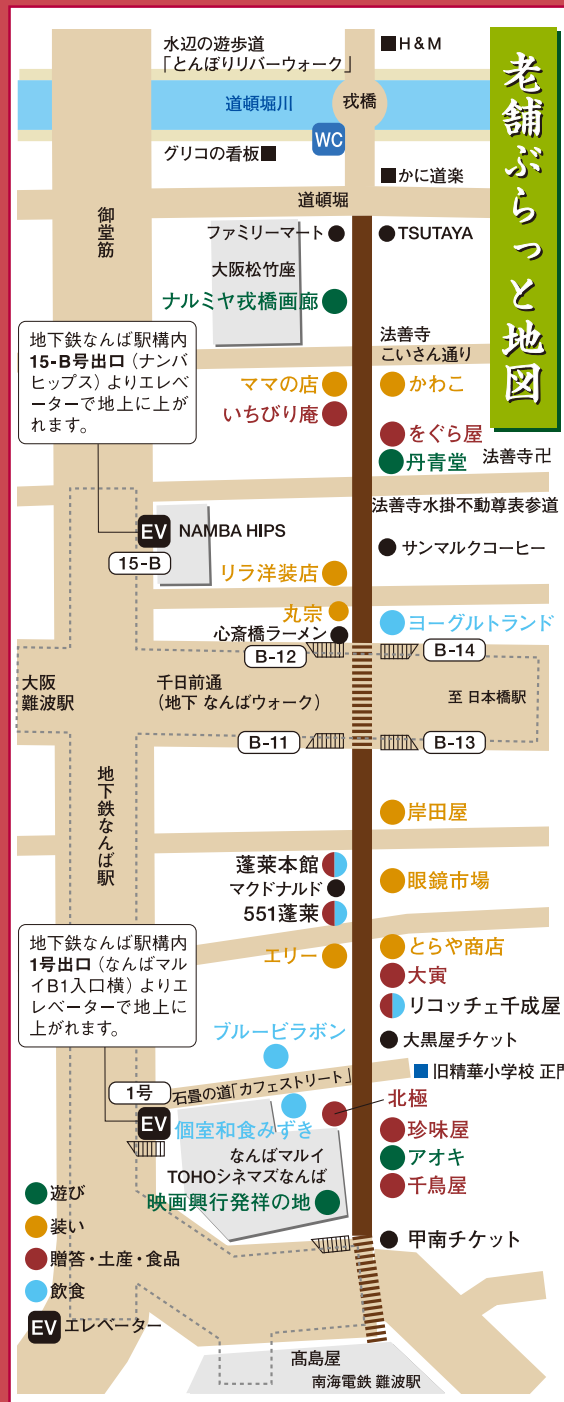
老舗ぶらっと地図

水辺の遊歩道
「とんぼりリバーウォーク」
H＆M
道頓堀川
戎橋
WC
グリコの看板
かに道楽
道頓堀
御堂筋
ファミリーマート
TSUTAYA
大阪松竹座
ナルミヤ戎橋画廊
法善寺
こいさん通り
地下鉄なんば駅構内 15-B号出口（ナンバヒップス）よりエレベーターで地上に上がれます。
ママの店
かわこ
いちびり庵
をぐら屋
丹青堂
法善寺卍
法善寺水掛不動尊表参道
EV NAMBA HIPS
サンマルクコーヒー
15-B
リラ洋装店
丸宗
ヨーグルトランド
心斎橋ラーメン
B-12
B-14
大阪
難波駅
千日前通
（地下 なんばウォーク）
至 日本橋駅
B-11
B-13
地下鉄なんば駅
岸田屋
蓬莱本館
マクドナルド
眼鏡市場
551蓬莱
地下鉄なんば駅構内 1号出口（なんばマルイB1入口横）よりエレベーターで地上に上がれます。
エリー
とらや商店
大寅
リコッチェ千成屋
ブルービラボン
大黒屋チケット
旧精華小学校 正門
1号
石畳の道「カフェストリート」
北極
EV
個室和食みずき
珍味屋
なんばマルイ
TOHOシネマズなんば
アオキ
映画興行発祥の地
千鳥屋
遊び
装い
贈答・土産・食品
飲食
EV エレベーター
甲南チケット
髙島屋
南海電鉄 難波駅